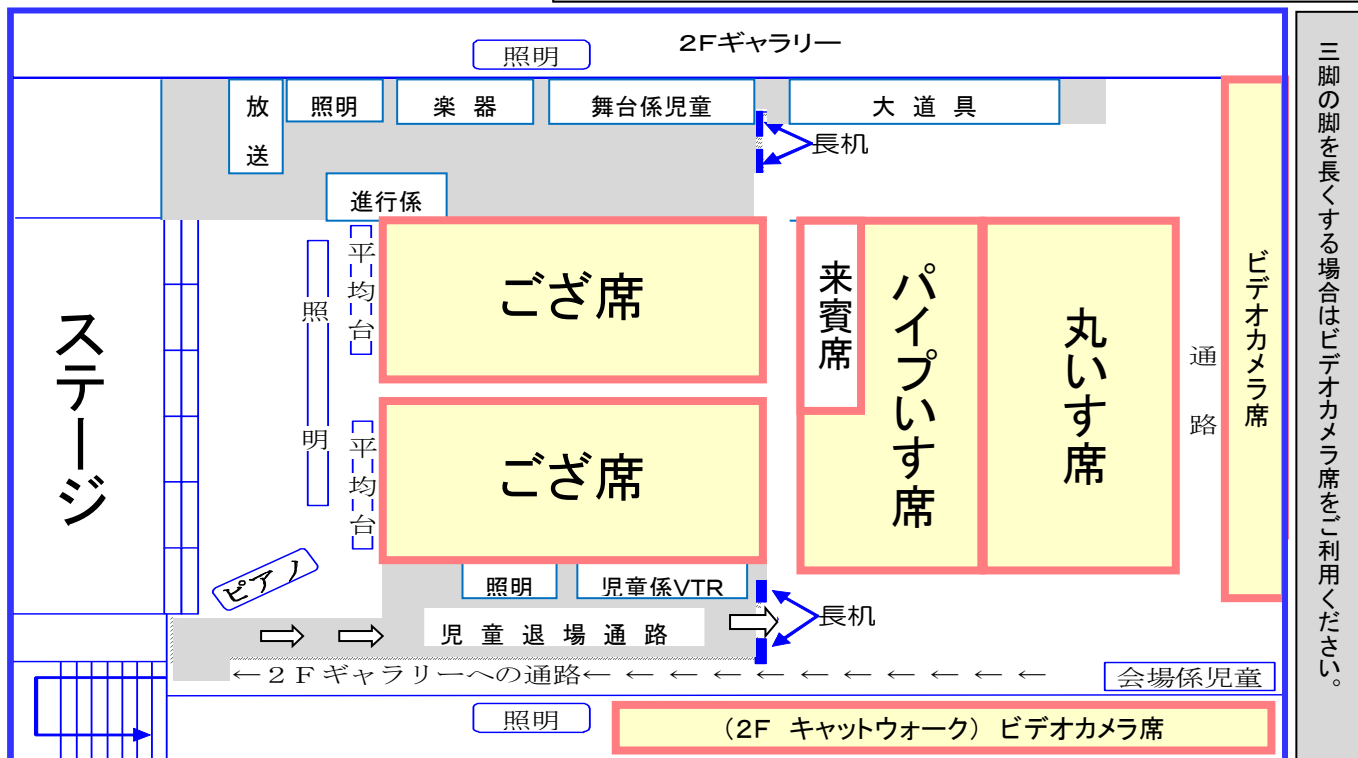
照明

2Fギャラリー

放送

照明

楽器

舞台係児童

大道具

長机

進行係

ステージ

照明

平均台

ござ席

来賓席

パイプいす席

丸いす席

通路

ビデオカメラ席

平均台

ござ席

ピアノ

照明

児童係VTR

長机

児童退場通路

←2Fギャラリーへの通路← ← ← ← ← ← ← ← ← ← ← ←

会場係児童

照明

（2F　キャットウォーク）ビデオカメラ席

三脚の脚を長くする場合はビデオカメラ席をご利用ください。